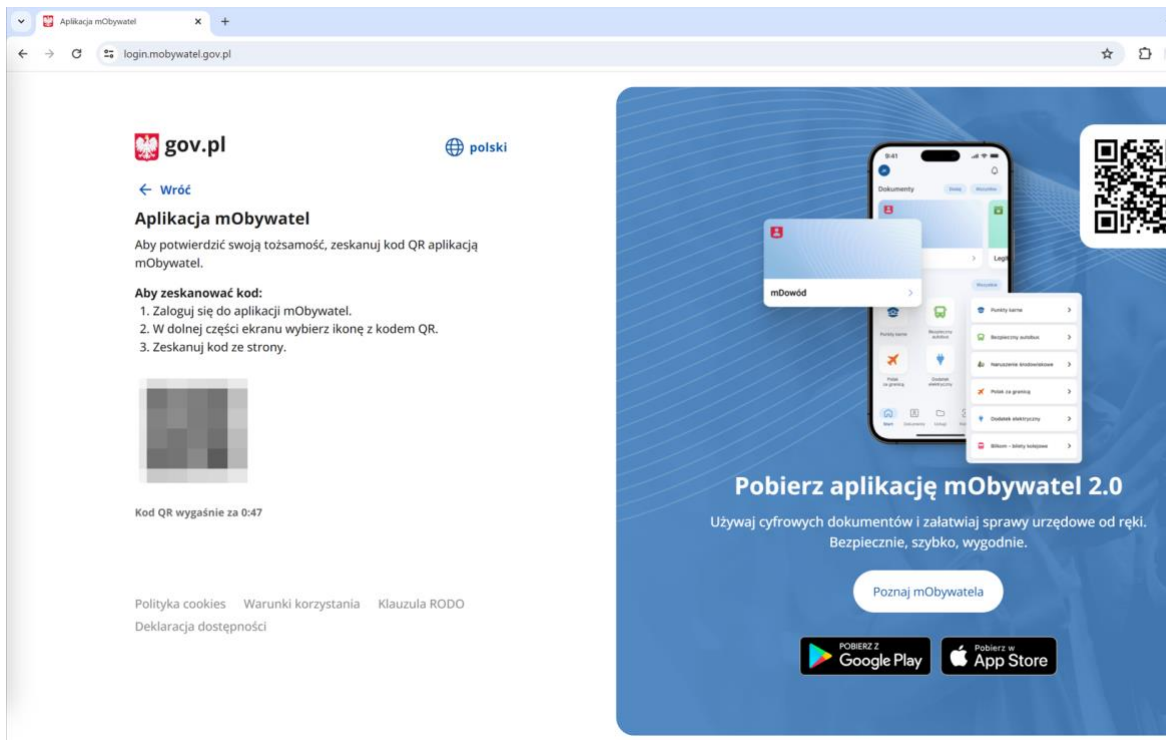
Aplikacja mObywatel

login.mobywatel.gov.pl

gov.pl

polski

← Wróć

Aplikacja mObywatel

Aby potwierdzić swoją tożsamość, zeskanuj kod QR aplikacją mObywatel.

Aby zeskanować kod:
1. Zaloguj się do aplikacji mObywatel.
2. W dolnej części ekranu wybierz ikonę z kodem QR.
3. Zeskanuj kod ze strony.

Kod QR wygaśnie za 0:47

Polityka cookies Warunki korzystania Klauzula RODO
Deklaracja dostępności

9:41
Dokumenty
mDowód
Legi
Punkty karne
Bezpieczny autobus
Naruszenie środowiskowe
Polak za granicą
Dodatek elektryczny
Bilkom – bilety kolejowe

Pobierz aplikację mObywatel 2.0

Używaj cyfrowych dokumentów i załatwiaj sprawy urzędowe od ręki. Bezpiecznie, szybko, wygodnie.

Poznaj mObywatela

POBIERZ Z Google Play

Pobierz w App Store